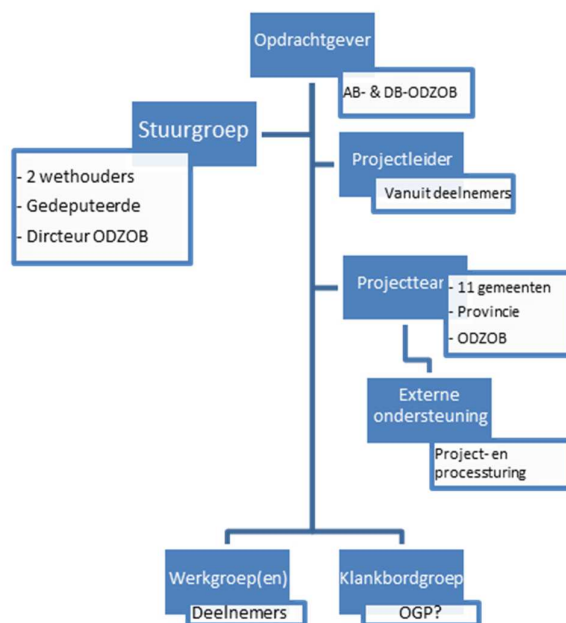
Opdrachtgever

AB- & DB-ODZOB

Stuurgroep

- 2 wethouders
- Gedeputeerde
- Dircteur ODZOB

Projectleider

Vanuit deelnemers

Projecttear

- 11 gemeenten
- Provincie
- ODZOB

Externe ondersteuning

Project- en processturing

Werkgroep(en)

Deelnemers

Klankbordgroep

OGP?